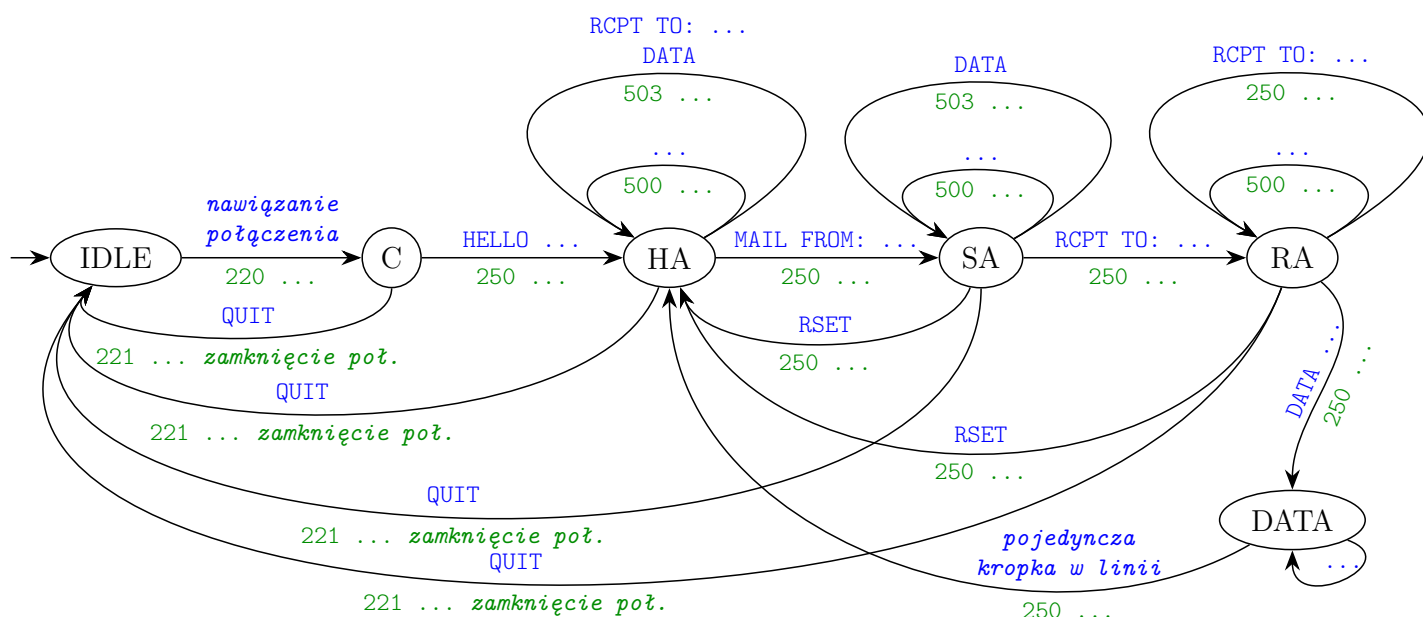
RCPT TO: ...
DATA
503 ...
...
500 ...

DATA
503 ...
...
500 ...

RCPT TO: ...
250 ...
...
500 ...

nawiązanie połączenia
220 ...

IDLE
C
HELLO ...
250 ...
HA
MAIL FROM: ...
250 ...
SA
RCPT TO: ...
250 ...
RA

QUIT
221 ... zamknięcie poł.
RSET
250 ...
QUIT
221 ... zamknięcie poł.
RSET
250 ...
QUIT
221 ... zamknięcie poł.
QUIT
221 ... zamknięcie poł.

DATA ...
250 ...
DATA
...
pojedyncza kropka w linii
250 ...